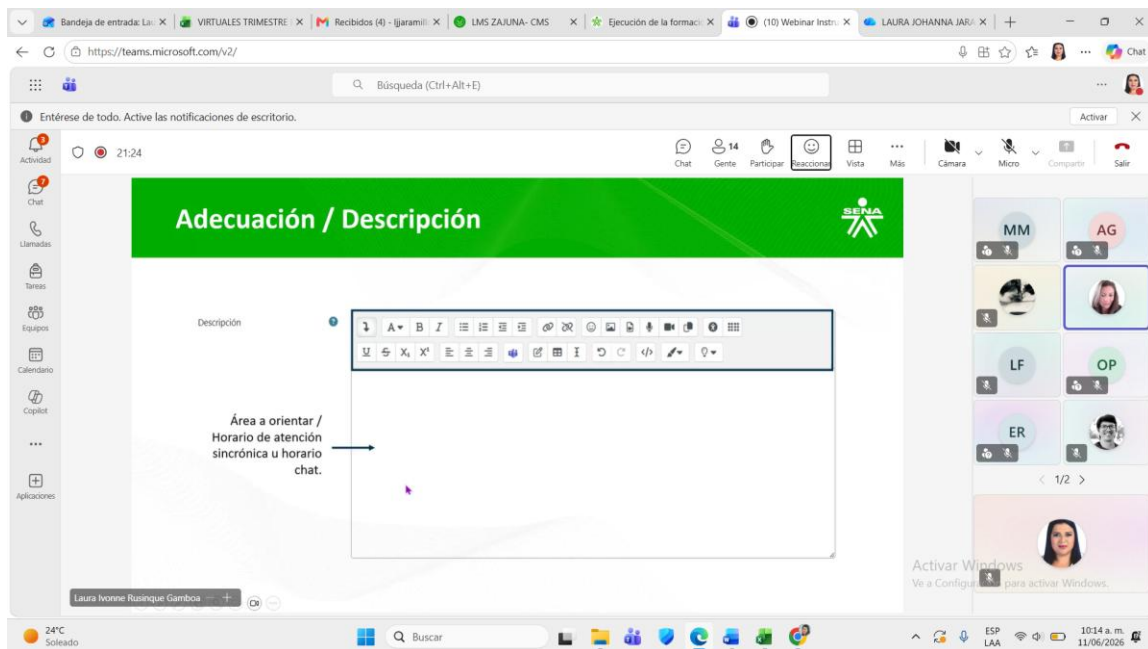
Bandeja de entrada: La | VIRTUALES TRIMESTRE | Recibidos (4) - ljjaramill | LMS ZAJUNA- CMS | Ejecución de la formació | (10) Webinar Instru | LAURA JOHANNA JARA

https://teams.microsoft.com/v2/

Chat

Búsqueda (Ctrl+Alt+E)

Entérese de todo. Active las notificaciones de escritorio.

Activar

Actividad

Chat

Llamadas

Tareas

Equipos

Calendario

Copilot

...

Aplicaciones

21:24

Chat

14 Gente

Participar

Reaccionar

Vista

Más

Cámara

Micro

Compartir

Salir

Adecuación / Descripción

SENA

Descripción

Área a orientar / Horario de atención sincrónica u horario chat.

MM

AG

LF

OP

ER

1/2

Activar Windows
Ve a Configuración para activar Windows.

Laura Ivonne Rusinque Gamboa

24°C Soleado

Buscar

ESP LAA

10:14 a. m. 11/06/2026